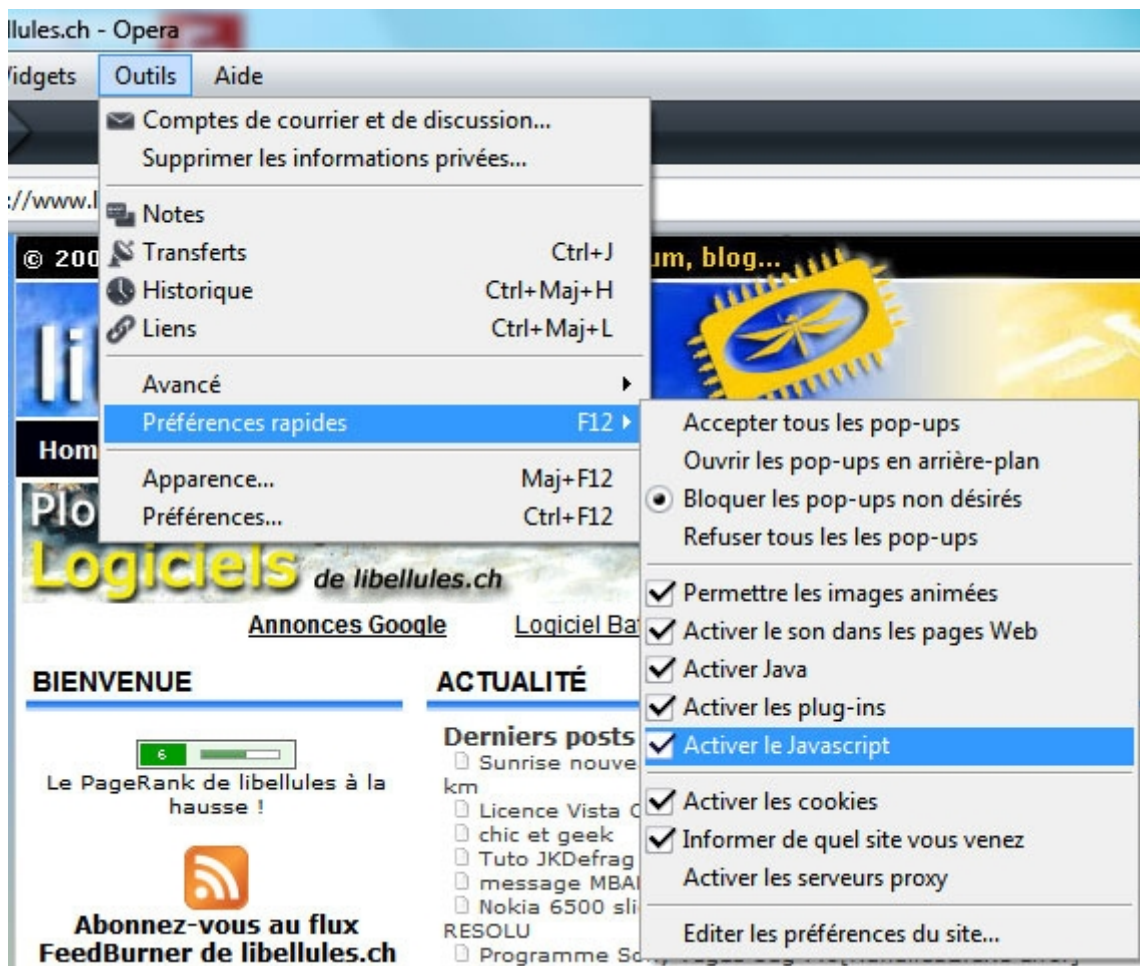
llules.ch - Opera

/idgets Outils Aide

Comptes de courrier et de discussion...
Supprimer les informations privées...

Notes
Transferts Ctrl+J
Historique Ctrl+Maj+H
Liens Ctrl+Maj+L

Avancé
Préférences rapides F12

Apparence... Maj+F12
Préférences... Ctrl+F12

Accepter tous les pop-ups
Ouvrir les pop-ups en arrière-plan
Bloquer les pop-ups non désirés
Refuser tous les les pop-ups

Permettre les images animées
Activer le son dans les pages Web
Activer Java
Activer les plug-ins
Activer le Javascript

Activer les cookies
Informer de quel site vous venez
Activer les serveurs proxy

Editer les préférences du site...

://www.l

© 200 um, blog...

li

Hom

Plo

Logiciels de libellules.ch

Annonces Google Logiciel Ba

BIENVENUE

6

Le PageRank de libellules à la hausse !

Abonnez-vous au flux FeedBurner de libellules.ch

ACTUALITÉ

Derniers posts
Sunrise nouve
km
Licence Vista
chic et geek
Tuto JKDefrag
message MBA
Nokia 6500 sli
RESOLU
Programme S